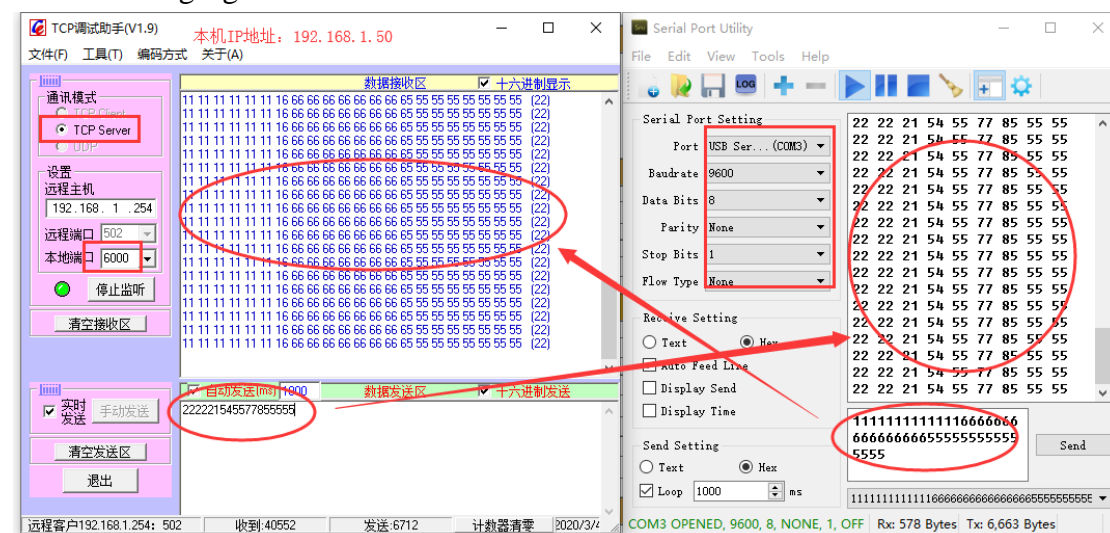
TCP调试助手(V1.9) 本机IP地址：192.168.1.50
文件(F) 工具(T) 编码方式 关于(A)

通讯模式
TCP Client
TCP Server
UDP

设置
远程主机
192 . 168 . 1 . 254
远程端口 502
本地端口 6000
停止监听
清空接收区

数据接收区 十六进制显示
11 11 11 11 11 11 16 66 66 66 66 66 66 66 65 55 55 55 55 55 55 55 (22)
11 11 11 11 11 11 16 66 66 66 66 66 66 66 65 55 55 55 55 55 55 55 (22)
11 11 11 11 11 11 16 66 66 66 66 66 66 66 65 55 55 55 55 55 55 55 (22)
11 11 11 11 11 11 16 66 66 66 66 66 66 66 65 55 55 55 55 55 55 55 (22)
11 11 11 11 11 11 16 66 66 66 66 66 66 66 65 55 55 55 55 55 55 55 (22)
11 11 11 11 11 11 16 66 66 66 66 66 66 66 65 55 55 55 55 55 55 55 (22)
11 11 11 11 11 11 16 66 66 66 66 66 66 66 65 55 55 55 55 55 55 55 (22)
11 11 11 11 11 11 16 66 66 66 66 66 66 66 65 55 55 55 55 55 55 55 (22)
11 11 11 11 11 11 16 66 66 66 66 66 66 66 65 55 55 55 55 55 55 55 (22)
11 11 11 11 11 11 16 66 66 66 66 66 66 66 65 55 55 55 55 55 55 55 (22)
11 11 11 11 11 11 16 66 66 66 66 66 66 66 65 55 55 55 55 55 55 55 (22)
11 11 11 11 11 11 16 66 66 66 66 66 66 66 65 55 55 55 55 55 55 55 (22)
11 11 11 11 11 11 16 66 66 66 66 66 66 66 65 55 55 55 55 55 55 55 (22)
11 11 11 11 11 11 16 66 66 66 66 66 66 66 65 55 55 55 55 55 55 55 (22)
11 11 11 11 11 11 16 66 66 66 66 66 66 66 65 55 55 55 55 55 55 55 (22)
11 11 11 11 11 11 16 66 66 66 66 66 66 66 65 55 55 55 55 55 55 55 (22)
11 11 11 11 11 11 16 66 66 66 66 66 66 66 65 55 55 55 55 55 55 55 (22)
11 11 11 11 11 11 16 66 66 66 66 66 66 66 65 55 55 55 55 55 55 55 (22)
11 11 11 11 11 11 16 66 66 66 66 66 66 66 65 55 55 55 55 55 55 55 (22)
11 11 11 11 11 11 16 66 66 66 66 66 66 66 65 55 55 55 55 55 55 55 (22)

实时发送 手动发送
自动发送(ms) 1000 数据发送区 十六进制发送
222221545577855555
清空发送区
退出

远程客户192.168.1.254: 502 收到:40552 发送:6712 计数器清零 2020/3/

Serial Port Utility
File Edit View Tools Help

Serial Port Setting
Port USB Ser...(COM3)
Baudrate 9600
Data Bits 8
Parity None
Stop Bits 1
Flow Type None

Receive Setting
Text
Hex
Auto Feed Line
Display Send
Display Time

Send Setting
Text
Hex
Loop 1000 ms

22 22 21 54 55 77 85 55 55
22 22 21 54 55 77 85 55 55
22 22 21 54 55 77 85 55 55
22 22 21 54 55 77 85 55 55
22 22 21 54 55 77 85 55 55
22 22 21 54 55 77 85 55 55
22 22 21 54 55 77 85 55 55
22 22 21 54 55 77 85 55 55
22 22 21 54 55 77 85 55 55
22 22 21 54 55 77 85 55 55
22 22 21 54 55 77 85 55 55
22 22 21 54 55 77 85 55 55
22 22 21 54 55 77 85 55 55
22 22 21 54 55 77 85 55 55
22 22 21 54 55 77 85 55 55
22 22 21 54 55 77 85 55 55
22 22 21 54 55 77 85 55 55

11111111111116666666666666666655555555555555
Send

111111111111166666666666666666555555555

COM3 OPENED, 9600, 8, NONE, 1, OFF Rx: 578 Bytes Tx: 6,663 Bytes